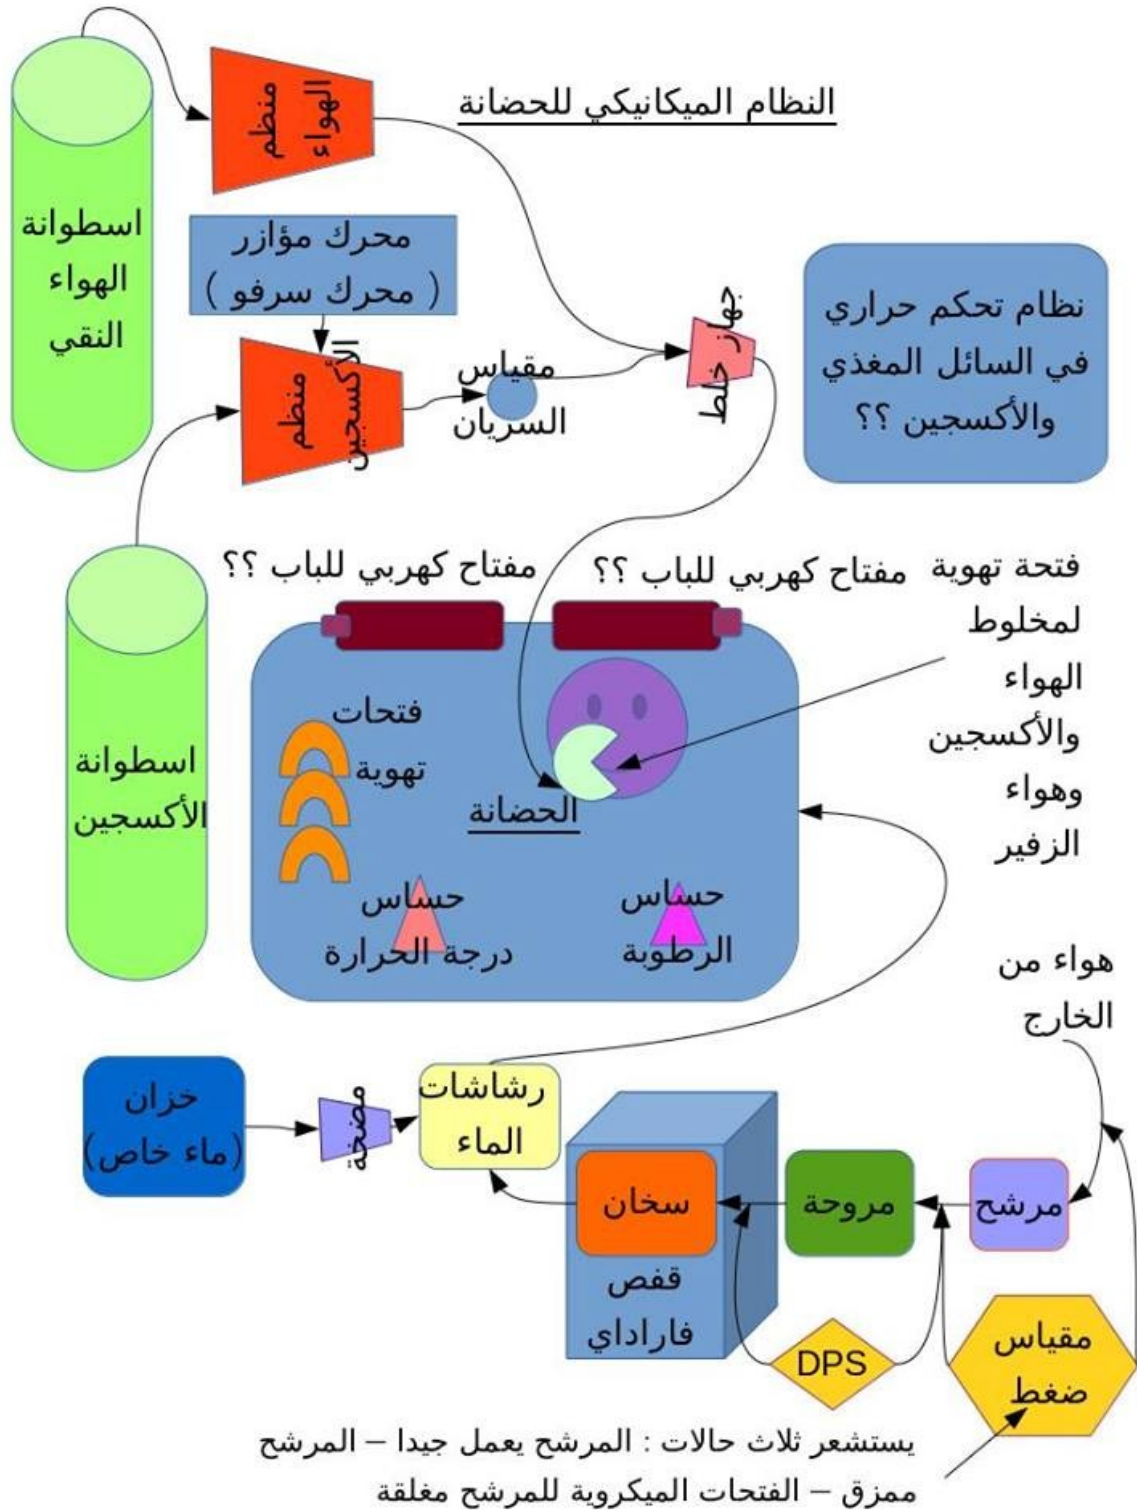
النظام الميكانيكي للحضانة

منظم الهواء

اسطوانة الهواء النقي

محرك مؤازر ( محرك سرفو )

منظم الأكسجين

مقياس السريان

جهاز خلط

نظام تحكم حراري في السائل المغذي والأكسجين ؟؟

اسطوانة الأكسجين

مفتاح كهربي للباب ؟؟

مفتاح كهربي للباب ؟؟

فتحة تهوية لمخلوط الهواء والأكسجين وهواء الزفير

فتحات تهوية

الحضانة

حساس درجة الحرارة

حساس الرطوبة

هواء من الخارج

خزان (ماء خاص)

مضخة

رشاشات الماء

سخان

قفص فاراداي

مروحة

مرشح

DPS

مقياس ضغط

يستشعر ثلاث حالات : المرشح يعمل جيدا – المرشح ممزق – الفتحات الميكروية للمرشح مغلقة